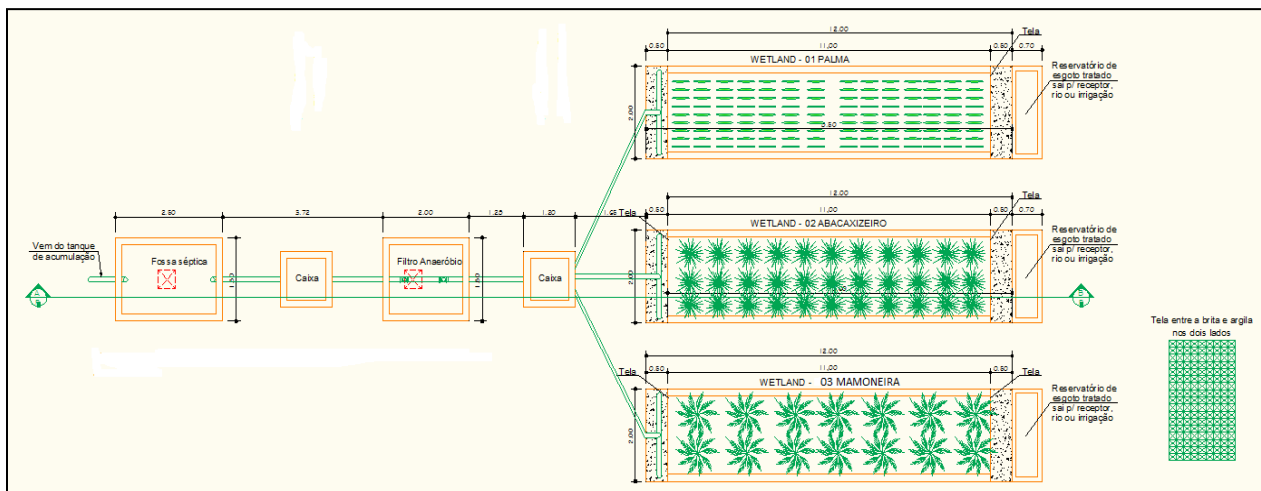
12,00
0,50 11,00 0,50 0,70
Tela
WETLAND - 01 PALMA
2,00
0,50
Reservatório de esgoto tratado sai p/ receptor, rio ou irrigação

12,00
0,50 11,00 0,50 0,70
Tela
WETLAND - 02 ABACAXIZEIRO
2,00
Reservatório de esgoto tratado sai p/ receptor, rio ou irrigação

2,50 3,72 2,00 1,25 1,80 1,65
Vem do tanque de acumulação
Fossa séptica
Caixa
Filtro Anaeróbio
Caixa
Tela

Tela entre a brita e argila nos dois lados

12,00
0,50 11,00 0,50
Tela
WETLAND - 03 MAMONEIRA
2,00
Tela
Reservatório de esgoto tratado sai p/ receptor, rio ou irrigação